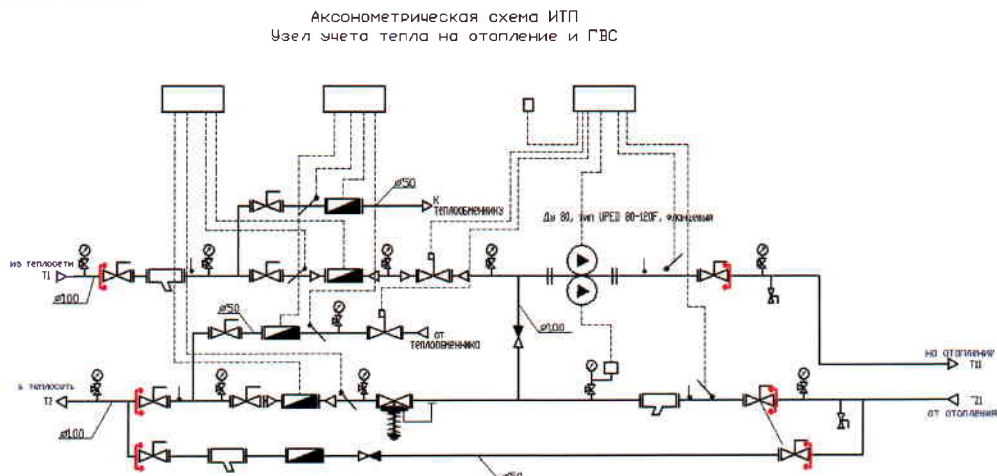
Аксонометрическая схема ИТП
Узел учета тепла на отопление и ГВС

ø50
К теплообменнику
Ду 80, тип UPED 80-120F, фланцевый
из теплосети
T1
ø100
ø50
от теплообменника
ø100
на отопление
T11
в теплосеть
T2
ø100
T21
от отопления
ø50